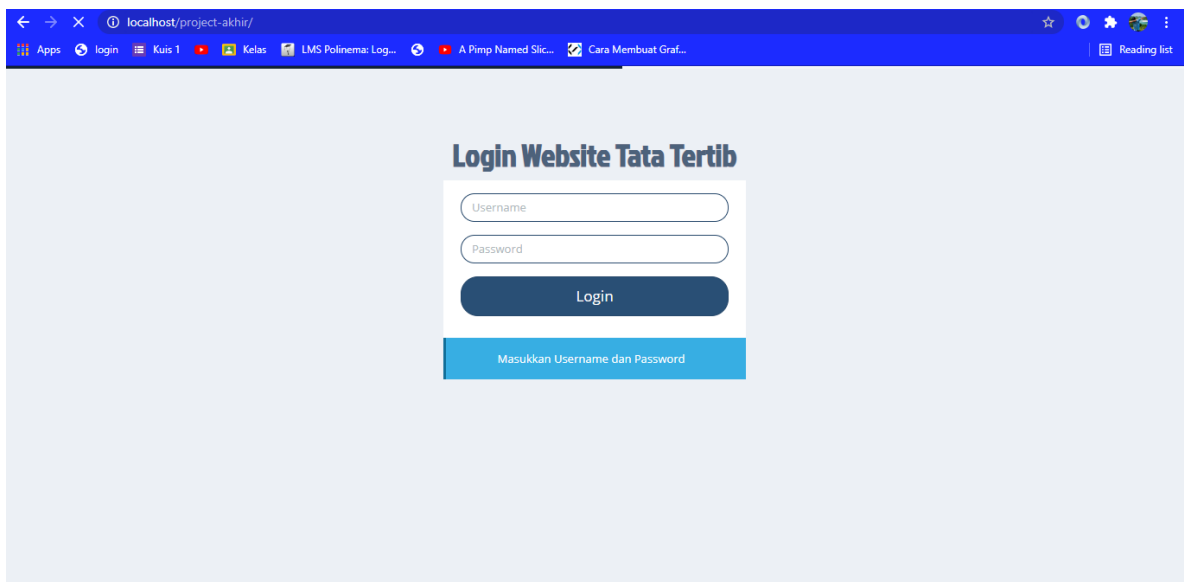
localhost/project-akhir/

Apps login Kuis 1 Kelas LMS Polinema: Log... A Pimp Named Slic... Cara Membuat Graf...

Reading list

Login Website Tata Tertib

Username

Password

Login

Masukkan Username dan Password